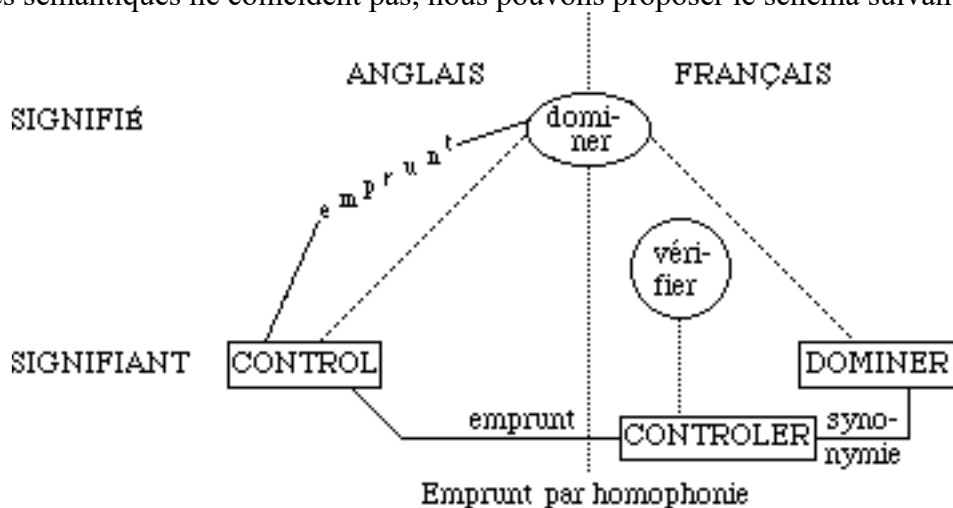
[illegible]s sémantiques ne coïncident pas, nous pouvons proposer le schéma suivan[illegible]

ANGLAIS

FRANÇAIS

SIGNIFIÉ

dominer

emprunt

vérifier

SIGNIFIANT

CONTROL

DOMINER

emprunt

CONTROLER

synonymie

Emprunt par homophonie